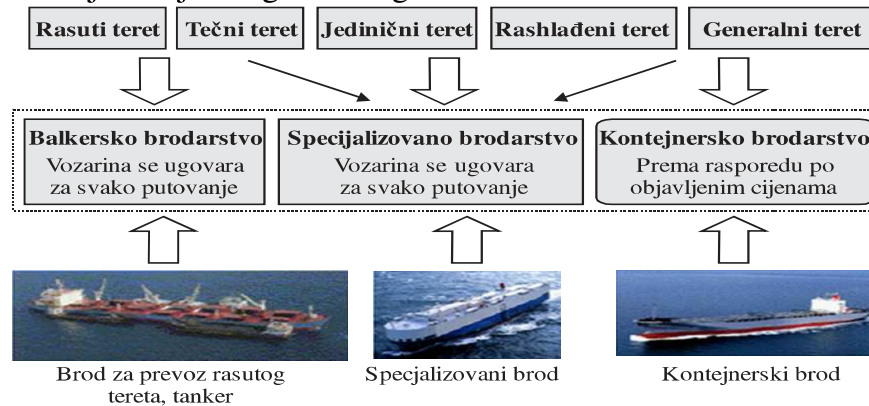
Rasuti teret
Tečni teret
Jedinični teret
Rashlađeni teret
Generalni teret

Balkersko brodarstvo
Vozarina se ugovara za svako putovanje

Specijalizovano brodarstvo
Vozarina se ugovara za svako putovanje

Kontejnersko brodarstvo
Prema rasporedu po objavljenim cijenama

Brod za prevoz rasutog tereta, tanker
Specjalizovani brod
Kontejnerski brod